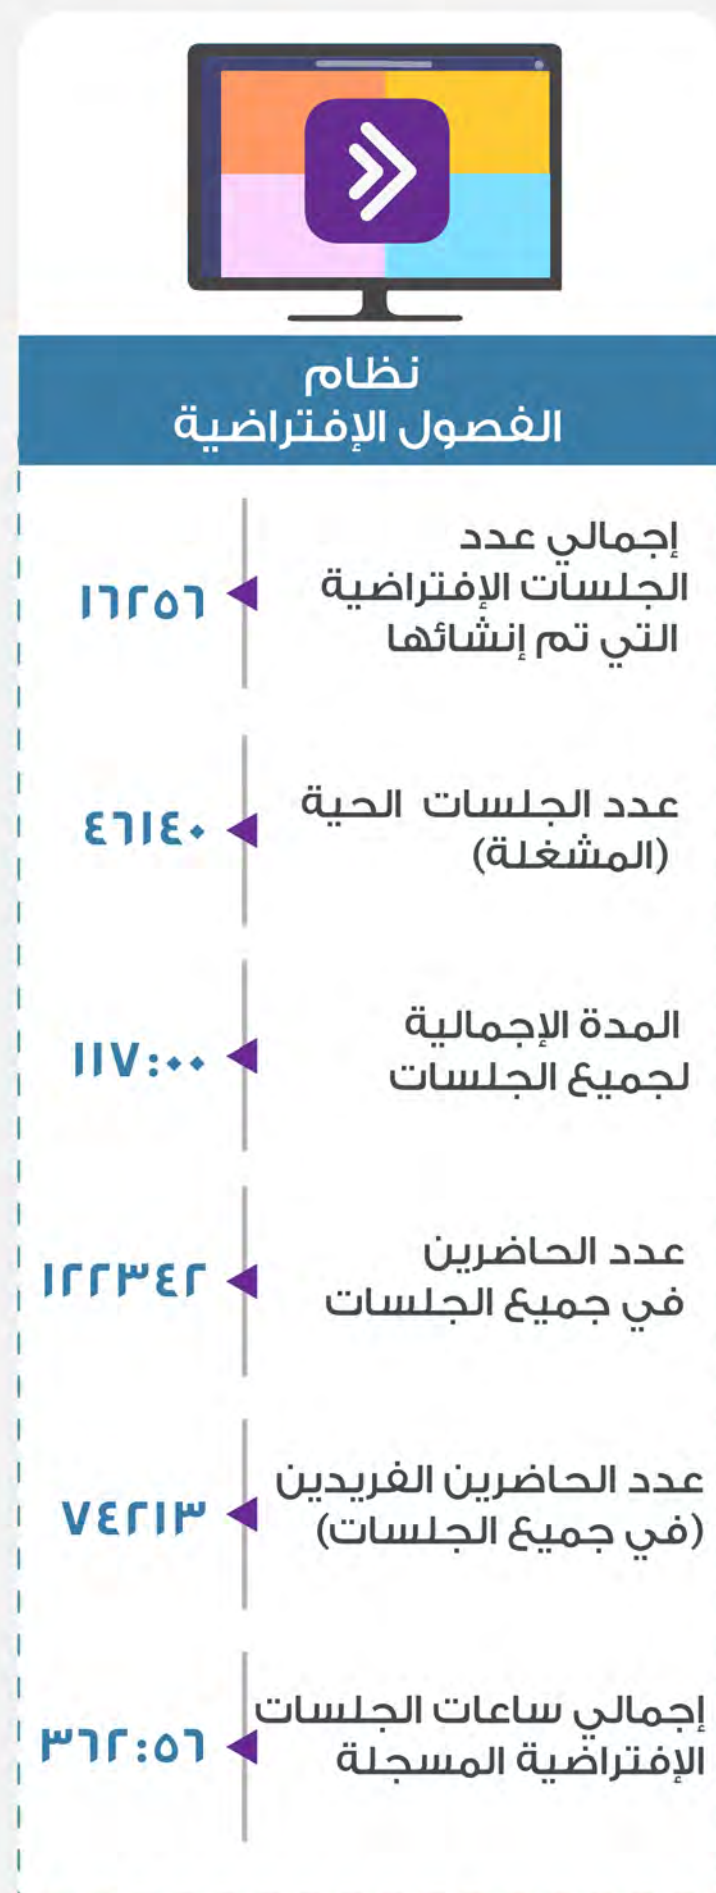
نظام
الفصول الإفتراضية

إجمالي عدد الجلسات الإفتراضية التي تم إنشائها
١٦٢٥٦

عدد الجلسات الحية (المشغلة)
٤٦١٤٠

المدة الإجمالية لجميع الجلسات
١١٧:٠٠

عدد الحاضرين في جميع الجلسات
١٢٢٣٤٢

عدد الحاضرين الفريدين (في جميع الجلسات)
٧٤٢١٣

إجمالي ساعات الجلسات الإفتراضية المسجلة
٣٦٢:٥٦